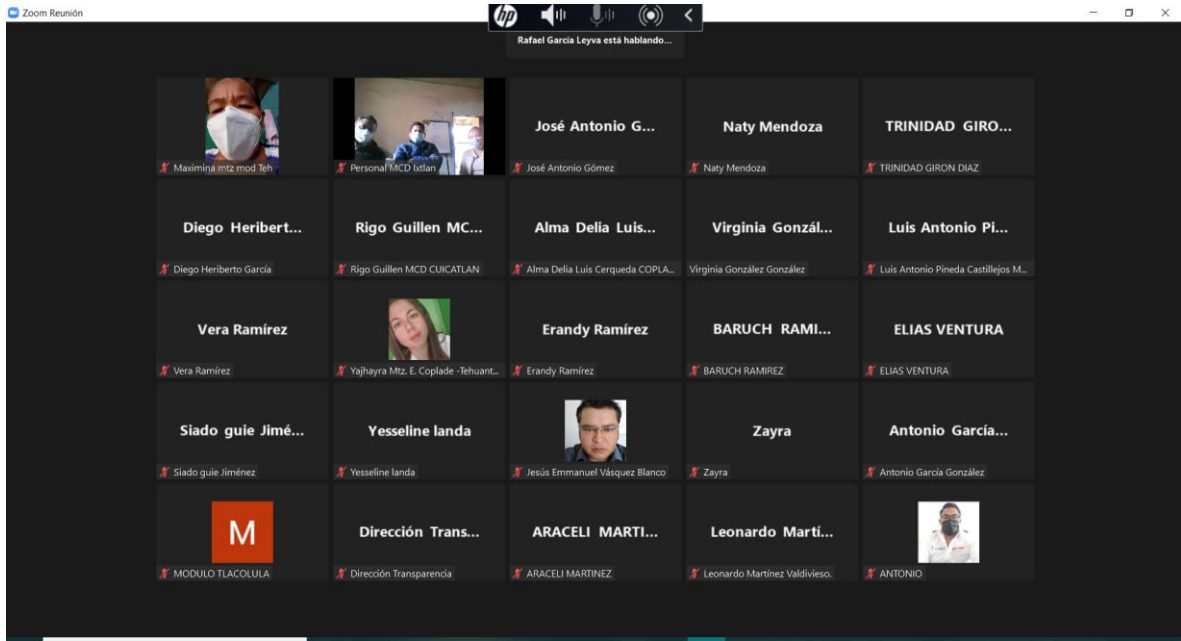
Zoom Reunión

Rafael García Leyva está hablando...

Maximina mtz mod Teh

Personal MCD Ixtlan

José Antonio G...
José Antonio Gómez

Naty Mendoza
Naty Mendoza

TRINIDAD GIRO...
TRINIDAD GIRON DIAZ

Diego Heribert...
Diego Heriberto García

Rigo Guillen MC...
Rigo Guillen MCD CUICATLAN

Alma Delia Luis...
Alma Delia Luis Cerqueda COPLA...

Virginia Gonzál...
Virginia González González

Luis Antonio Pi...
Luis Antonio Pineda Castillejos M...

Vera Ramírez
Vera Ramírez

Yajhayra Mtz. E. Coplade -Tehuant...

Erandy Ramírez
Erandy Ramírez

BARUCH RAMI...
BARUCH RAMIREZ

ELIAS VENTURA
ELIAS VENTURA

Siado guie Jimé...
Siado guie Jiménez

Yesseline landa
Yesseline landa

Jesús Emmanuel Vásquez Blanco

Zayra
Zayra

Antonio García...
Antonio García González

M
MODULO TLACOLULA

Dirección Trans...
Dirección Transparencia

ARACELI MARTI...
ARACELI MARTINEZ

Leonardo Martí...
Leonardo Martínez Valdivieso.

ANTONIO